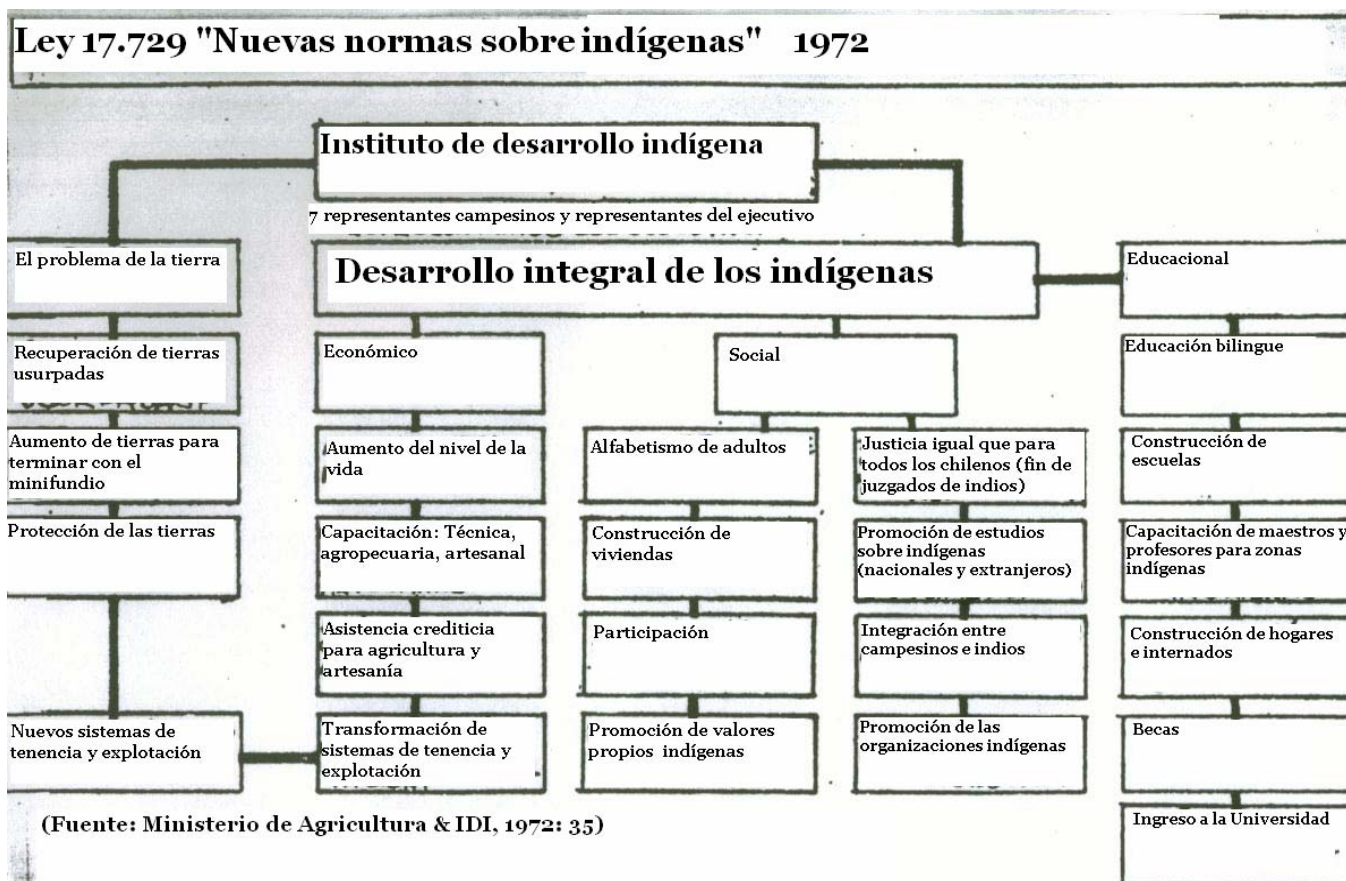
Ley 17.729 "Nuevas normas sobre indígenas" 1972

Instituto de desarrollo indígena

7 representantes campesinos y representantes del ejecutivo

El problema de la tierra

Desarrollo integral de los indígenas

Educacional

Recuperación de tierras usurpadas

Económico

Social

Educación bilingue

Aumento de tierras para terminar con el minifundio

Aumento del nivel de la vida

Alfabetismo de adultos

Justicia igual que para todos los chilenos (fin de juzgados de indios)

Construcción de escuelas

Protección de las tierras

Capacitación: Técnica, agropecuaria, artesanal

Construcción de viviendas

Promoción de estudios sobre indígenas (nacionales y extranjeros)

Capacitación de maestros y profesores para zonas indígenas

Asistencia crediticia para agricultura y artesanía

Participación

Integración entre campesinos e indios

Construcción de hogares e internados

Nuevos sistemas de tenencia y explotación

Transformación de sistemas de tenencia y explotación

Promoción de valores propios indígenas

Promoción de las organizaciones indígenas

Becas

Ingreso a la Universidad

(Fuente: Ministerio de Agricultura & IDI, 1972: 35)